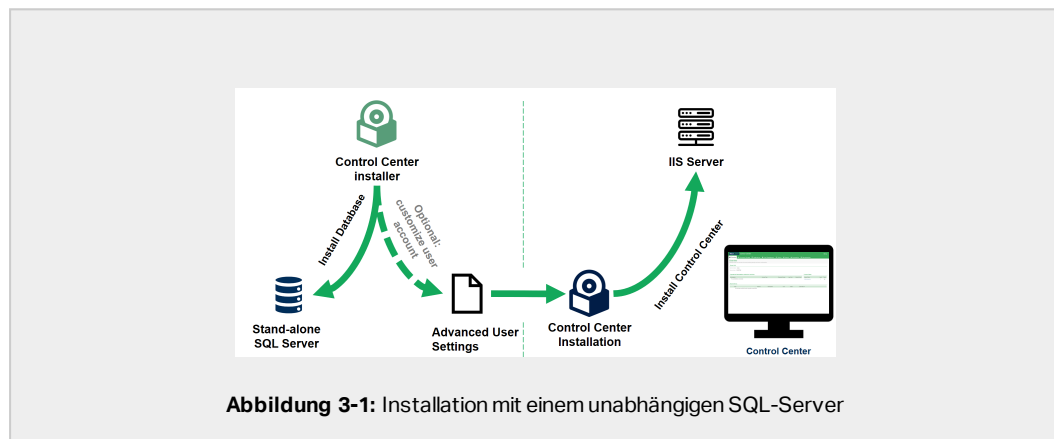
Control Center installer

Install Database

Optional: customize user account

Stand-alone SQL Server

Advanced User Settings

Control Center Installation

IIS Server

Install Control Center

Control Center

**Abbildung 3-1:** Installation mit einem unabhängigen SQL-Server